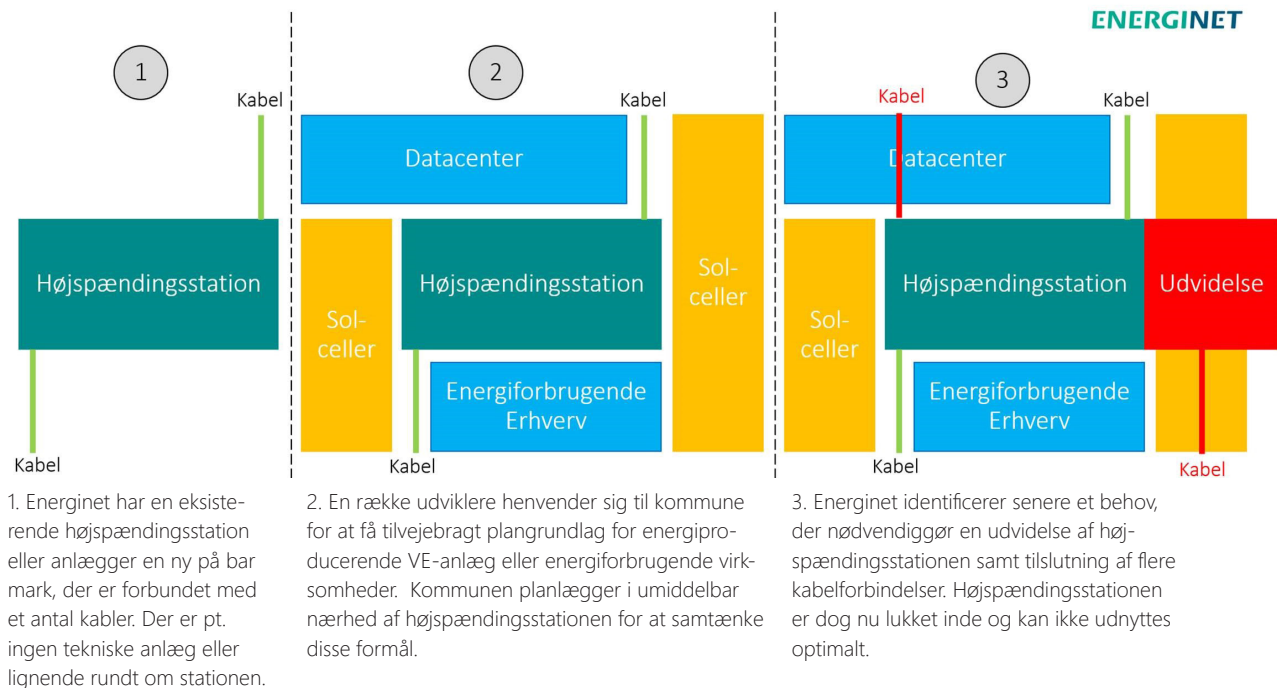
ENERGINET

1

Kabel

Højspændingsstation

Kabel

1. Energinet har en eksisterende højspændingsstation eller anlægger en ny på bar mark, der er forbundet med et antal kabler. Der er pt. ingen tekniske anlæg eller lignende rundt om stationen.

2

Kabel

Datacenter

Solceller

Højspændingsstation

Solceller

Energiforbrugende Erhverv

Kabel

2. En række udviklere henvender sig til kommune for at få tilvejebragt plangrundlag for energiproducerende VE-anlæg eller energiforbrugende virksomheder. Kommunen planlægger i umiddelbar nærhed af højspændingsstationen for at samtænke disse formål.

3

Kabel

Kabel

Datacenter

Solceller

Højspændingsstation

Udvidelse

Energiforbrugende Erhverv

Kabel

Kabel

3. Energinet identificerer senere et behov, der nødvendiggør en udvidelse af højspændingsstationen samt tilslutning af flere kabelforbindelser. Højspændingsstationen er dog nu lukket inde og kan ikke udnyttes optimalt.